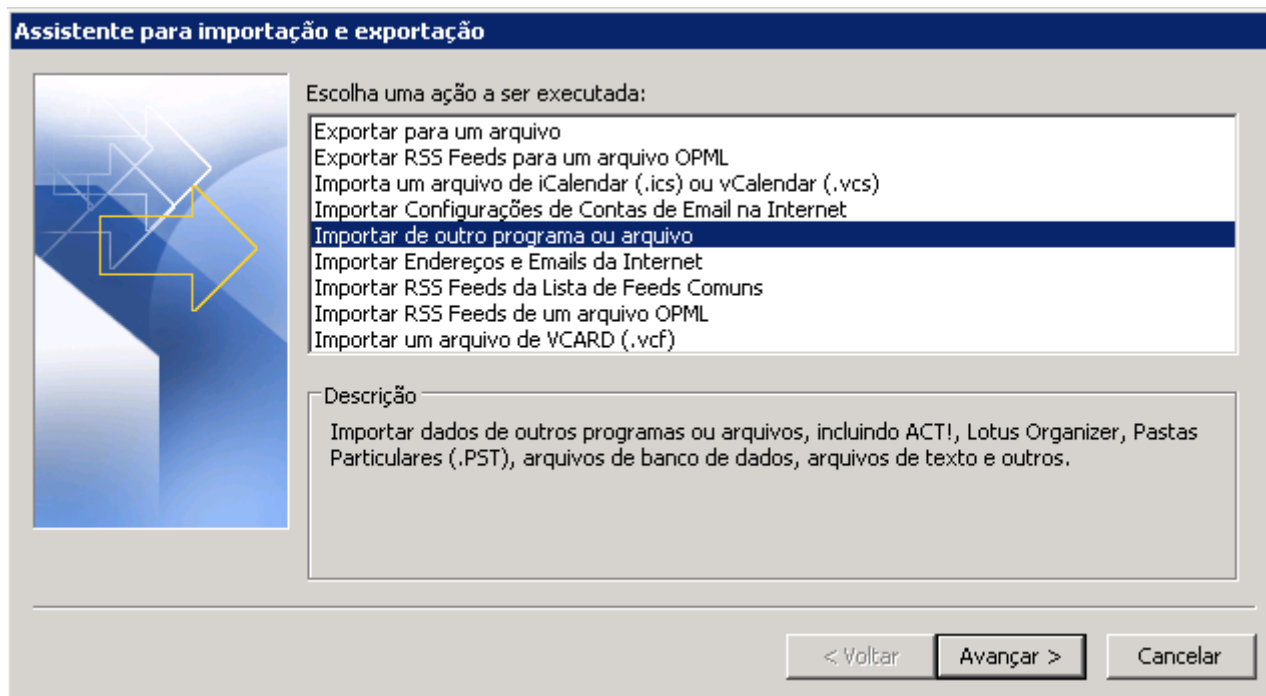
Assistente para importação e exportação

Escolha uma ação a ser executada:

Exportar para um arquivo
Exportar RSS Feeds para um arquivo OPML
Importa um arquivo de iCalendar (.ics) ou vCalendar (.vcs)
Importar Configurações de Contas de Email na Internet
Importar de outro programa ou arquivo
Importar Endereços e Emails da Internet
Importar RSS Feeds da Lista de Feeds Comuns
Importar RSS Feeds de um arquivo OPML
Importar um arquivo de VCARD (.vcf)

Descrição

Importar dados de outros programas ou arquivos, incluindo ACT!, Lotus Organizer, Pastas Particulares (.PST), arquivos de banco de dados, arquivos de texto e outros.

< Voltar
Avançar >
Cancelar